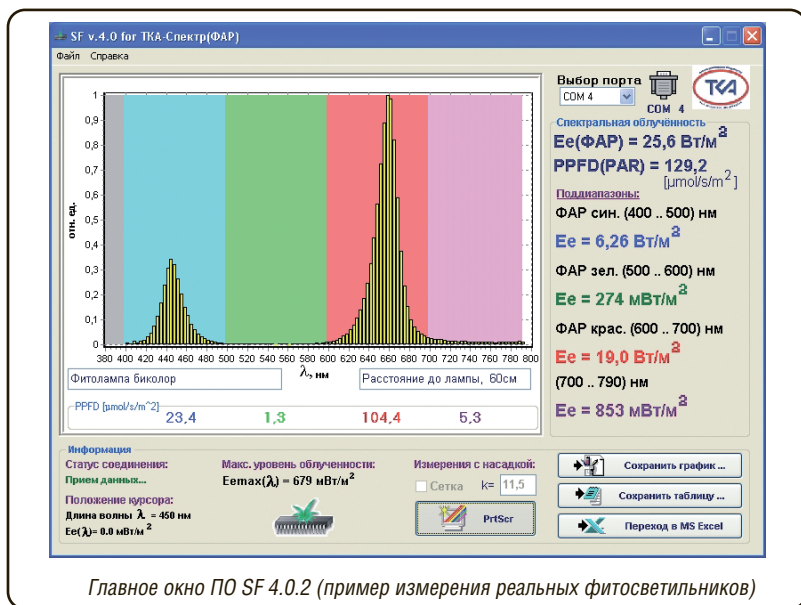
SF v.4.0 for ТКА-Спектр(ФАР)

Файл Справка

Выбор порта
COM 4
COM 4
ТКА

Спектральная облучённость
Ee(ФАР) = 25,6 Вт/м$^2$
PPFD(PAR) = 129,2 [µmol/s/m$^2$]

Поддиапазоны:
ФАР син. (400 .. 500) нм
Ee = 6,26 Вт/м$^2$
ФАР зел. (500 .. 600) нм
Ee = 274 мВт/м$^2$
ФАР крас. (600 .. 700) нм
Ee = 19,0 Вт/м$^2$
(700 .. 790) нм
Ee = 853 мВт/м$^2$

отн. ед.
1
0,9
0,8
0,7
0,6
0,5
0,4
0,3
0,2
0,1
0
380 400 420 440 460 480 500 520 540 560 580 600 620 640 660 680 700 720 740 760 780 800
λ, нм

Фитолампа биколор
Расстояние до лампы, 60см

PPFD [µmol/s/m^2]
23,4
1,3
104,4
5,3

Информация
Статус соединения:
Прием данных...
Положение курсора:
Длина волны λ = 450 нм
Ee(λ)= 0.0 мВт/м$^2$

Макс. уровень облученности:
Eemax(λ) = 679 мВт/м$^2$

Измерения с насадкой:
Сетка k= 11,5
PrtScr

Сохранить график ...
Сохранить таблицу ...
Переход в MS Excel

Главное окно ПО SF 4.0.2 (пример измерения реальных фитосветильников)